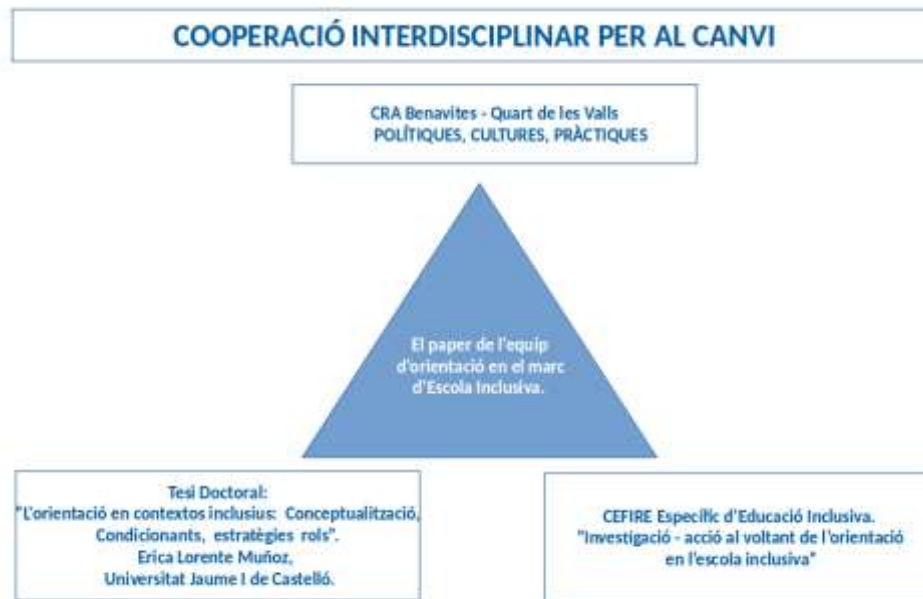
COOPERACIÓ INTERDISCIPLINAR PER AL CANVI

CRA Benavites - Quart de les Valls
POLÍTIQUES, CULTURES, PRÀCTIQUES

El paper de l'equip d'orientació en el marc d'Escola Inclusiva.

Tesi Doctoral:
"L'orientació en contextos inclusius: Conceptualització, Condicionants, estratègies rols".
Erica Lorente Muñoz,
Universitat Jaume I de Castelló.

CEFIRE Específic d'Educació Inclusiva.
"Investigació - acció al voltant de l'orientació en l'escola inclusiva"